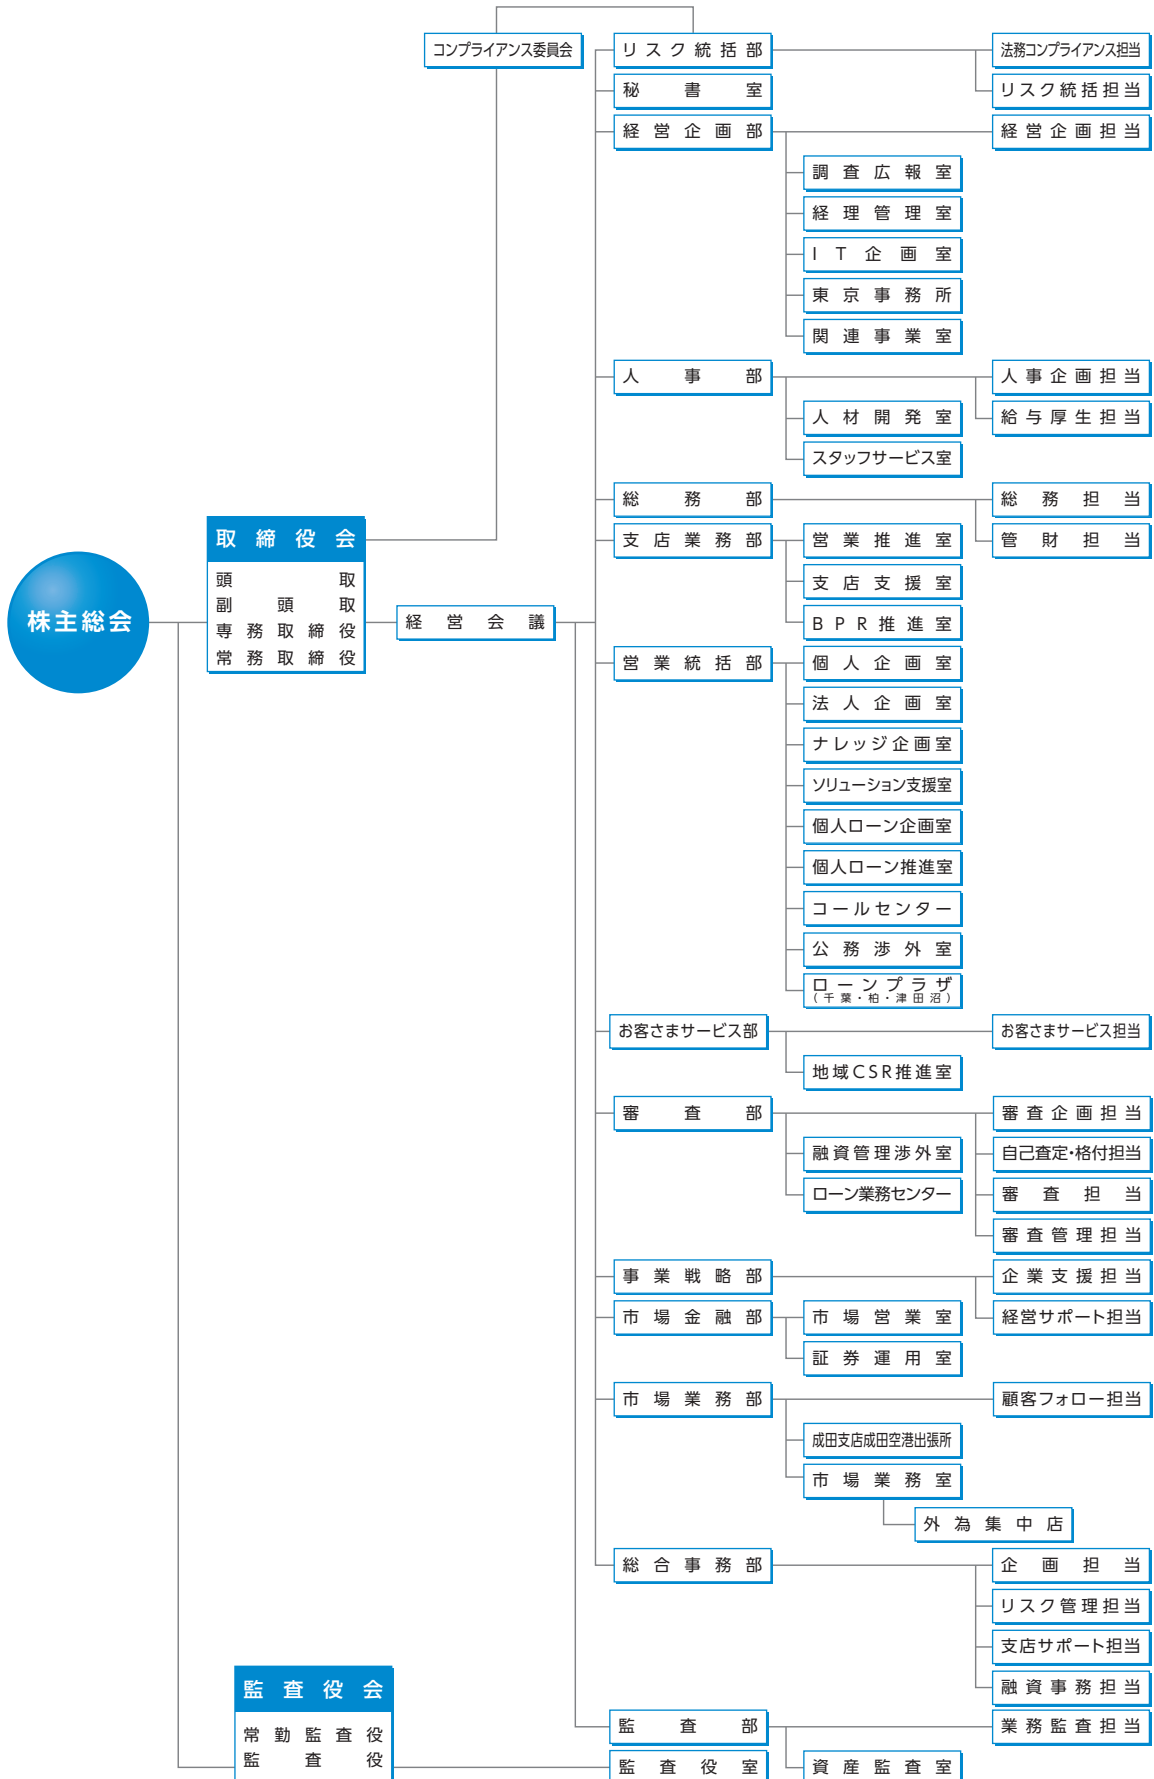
株主総会

取締役会
頭取
副頭取
専務取締役
常務取締役

監査役会
常勤監査役
監査役

コンプライアンス委員会

経営会議

リスク統括部
法務コンプライアンス担当
リスク統括担当

秘書室

経営企画部
経営企画担当
調査広報室
経理管理室
IT企画室
東京事務所
関連事業室

人事部
人事企画担当
給与厚生担当
人材開発室
スタッフサービス室

総務部
総務担当
管財担当

支店業務部
営業推進室
支店支援室
BPR推進室

営業統括部
個人企画室
法人企画室
ナレッジ企画室
ソリューション支援室
個人ローン企画室
個人ローン推進室
コールセンター
公務渉外室
ローンプラザ（千葉・柏・津田沼）

お客さまサービス部
お客さまサービス担当
地域CSR推進室

審査部
審査企画担当
自己査定・格付担当
審査担当
審査管理担当
融資管理渉外室
ローン業務センター

事業戦略部
企業支援担当
経営サポート担当

市場金融部
市場営業室
証券運用室

市場業務部
顧客フォロー担当
成田支店成田空港出張所
市場業務室
外為集中店

総合事務部
企画担当
リスク管理担当
支店サポート担当
融資事務担当

監査部
業務監査担当
資産監査室

監査役室